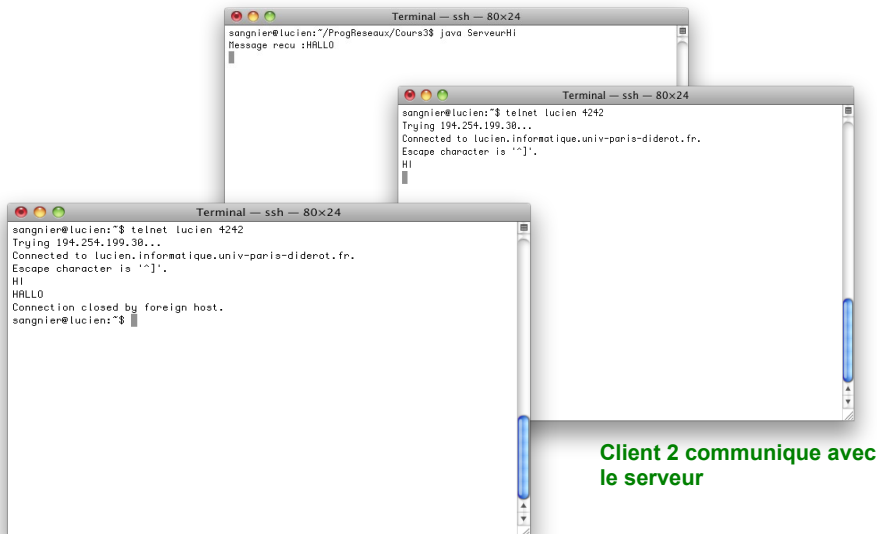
Terminal — ssh — 80×24
sangnier@lucien:~/ProgReseaux/Cours3$ java ServeurHi
Message recu :HALLO

Terminal — ssh — 80×24
sangnier@lucien:~$ telnet lucien 4242
Trying 194.254.199.30...
Connected to lucien.informatique.univ-paris-diderot.fr.
Escape character is '^]'.
HI

Terminal — ssh — 80×24
sangnier@lucien:~$ telnet lucien 4242
Trying 194.254.199.30...
Connected to lucien.informatique.univ-paris-diderot.fr.
Escape character is '^]'.
HI
HALLO
Connection closed by foreign host.
sangnier@lucien:~$

Client 2 communique avec le serveur